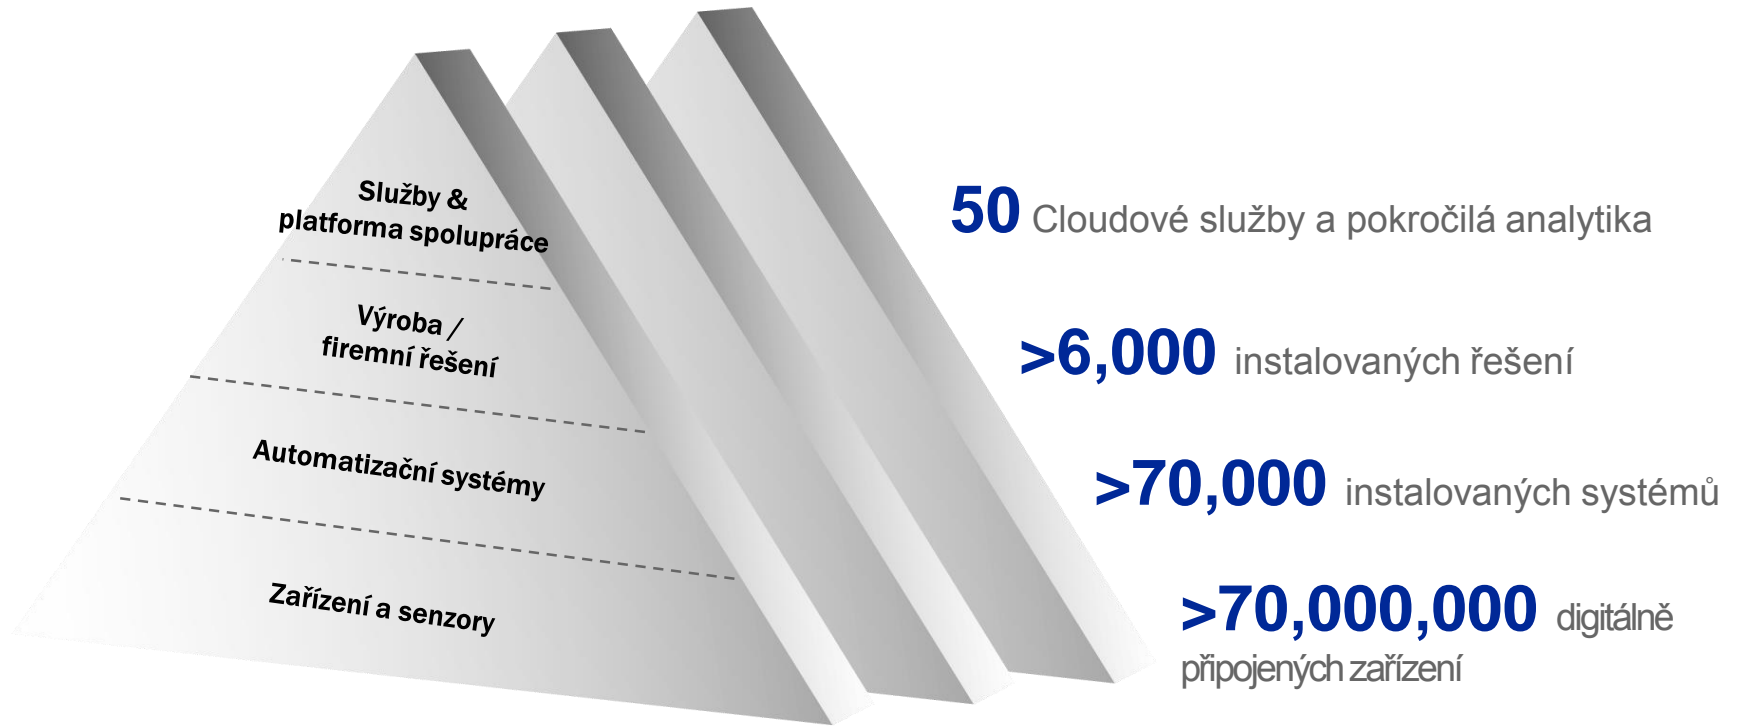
Služby &
platforma spolupráce

Výroba /
firemní řešení

Automatizační systémy

Zařízení a senzory

50 Cloudové služby a pokročilá analytika

>6,000 instalovaných řešení

>70,000 instalovaných systémů

>70,000,000 digitálně připojených zařízení